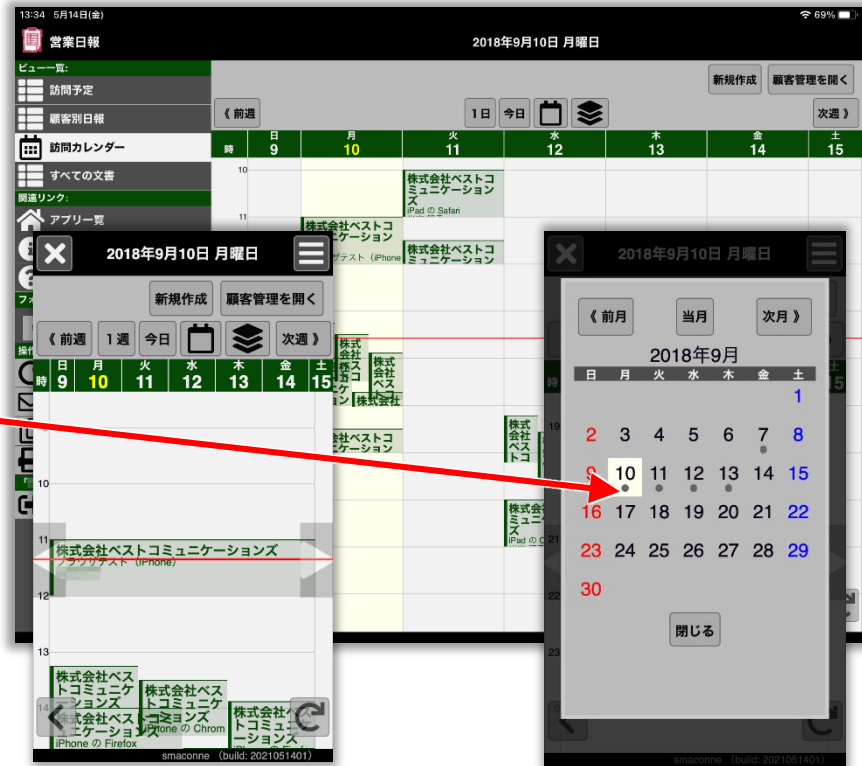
13:34 5月14日(金)
69%

営業日報
2018年9月10日 月曜日

ビュー一覧:
訪問予定
顧客別日報
訪問カレンダー
すべての文書
関連リンク:
アプリ一覧

新規作成
顧客管理を開く
《 前週
1日
今日
次週 》

| 時 | 日 9 | 月 10 | 火 11 | 水 12 | 木 13 | 金 14 | 土 15 |
|---|---|---|---|---|---|---|---|

10
11
株式会社ベストコミュニケーションズ
iPad の Safari
株式会社ベストコミュニケーション
株式会社ベストコミュニケーション
株式会社ベストコミュニケーション
株式会社ベストコ

2018年9月10日 月曜日
新規作成
顧客管理を開く
《 前週
1 週
今日
次週 》

| 時 | 日 9 | 月 10 | 火 11 | 水 12 | 木 13 | 金 14 | 土 15 |
|---|---|---|---|---|---|---|---|

10
11
株式会社ベストコミュニケーションズ
ブラウザテスト（iPhone）
12
13
株式会社ベストコミュニケーションズ
株式会社ベストコミュニケーションズ
iPhone の Firefox
株式会社ベストコミュニケーションズ
iPhone の Chrom
株式会社ベストコミュニケーションズ
iPhone の Safari
smaconne (build: 2021051401)

2018年9月10日 月曜日
《 前月
当月
次月 》
2018年9月

| 日 | 月 | 火 | 水 | 木 | 金 | 土 |
|---|---|---|---|---|---|---|
| | | | | | | 1 |
| 2 | 3 | 4 | 5 | 6 | 7 | 8 |
| 9 | 10 | 11 | 12 | 13 | 14 | 15 |
| 16 | 17 | 18 | 19 | 20 | 21 | 22 |
| 23 | 24 | 25 | 26 | 27 | 28 | 29 |
| 30 | | | | | | |

閉じる
smaconne (build: 2021051401)